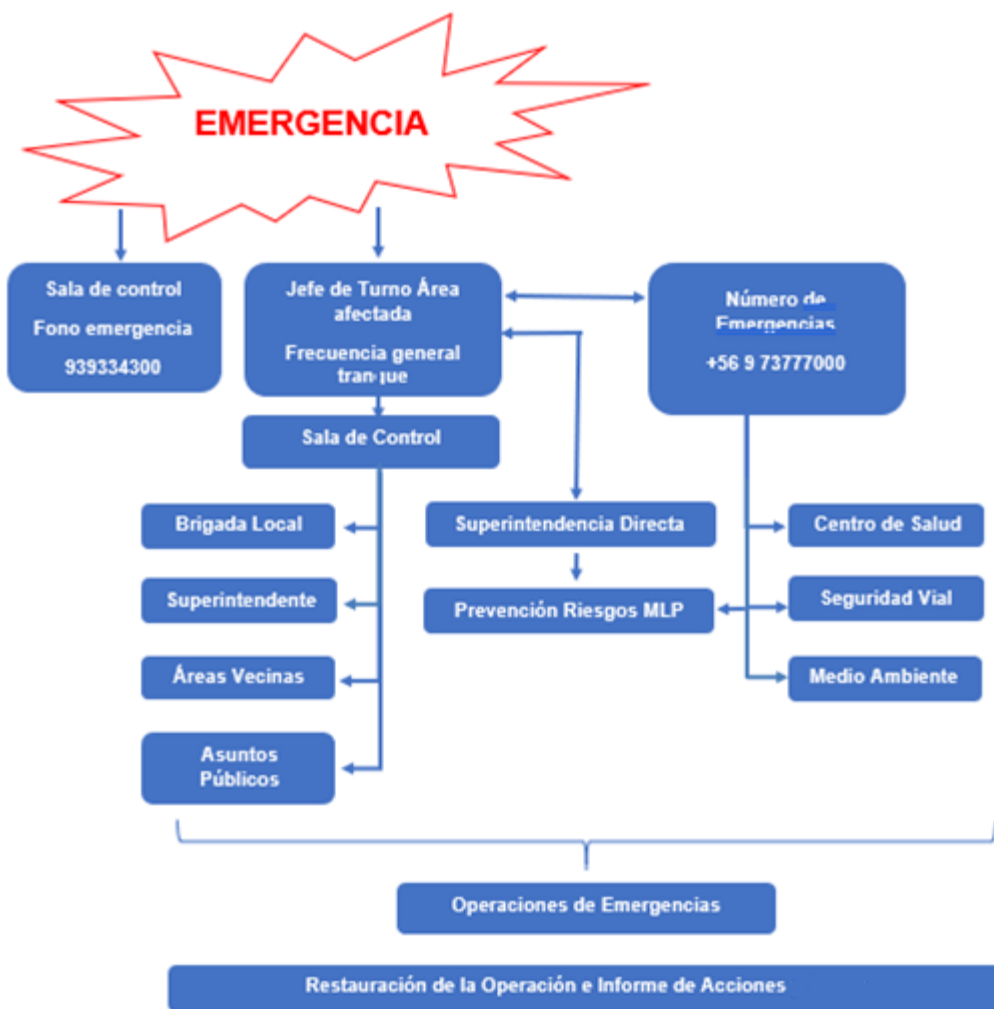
EMERGENCIA

Sala de control

Fono emergencia

939334300

Jefe de Turno Área afectada

Frecuencia general tranque

Número de Emergencias

+56 9 73777000

Sala de Control

Brigada Local

Superintendente

Áreas Vecinas

Asuntos Públicos

Superintendencia Directa

Prevención Riesgos MLP

Centro de Salud

Seguridad Vial

Medio Ambiente

Operaciones de Emergencias

Restauración de la Operación e Informe de Acciones